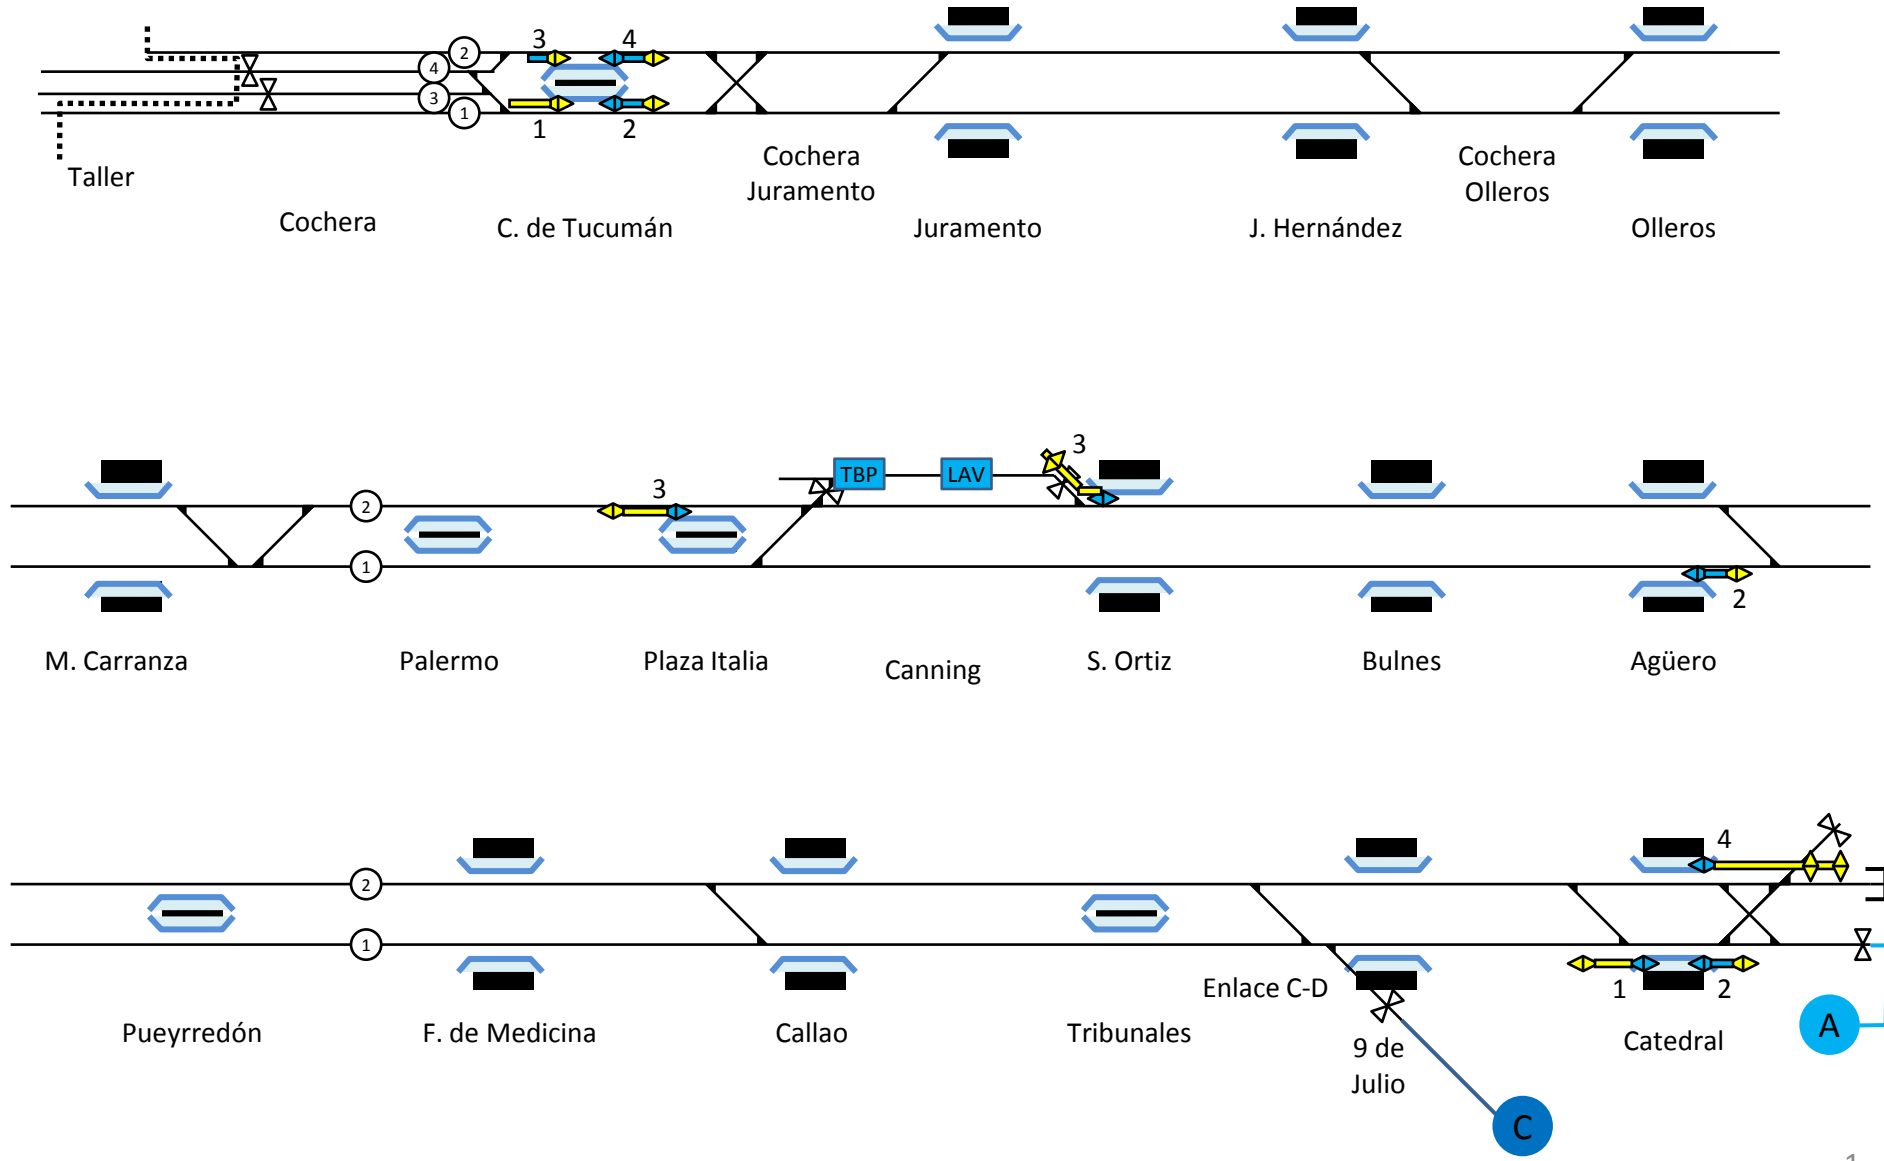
2
4
3
1
3 4
1 2
Taller
Cochera
C. de Tucumán
Cochera Juramento
Juramento
J. Hernández
Cochera Olleros
Olleros

2
1
3
TBP
LAV
3
2
M. Carranza
Palermo
Plaza Italia
Canning
S. Ortiz
Bulnes
Agüero

2
1
4
1 2
Enlace C-D
Pueyrredón
F. de Medicina
Callao
Tribunales
9 de Julio
Catedral
A
C